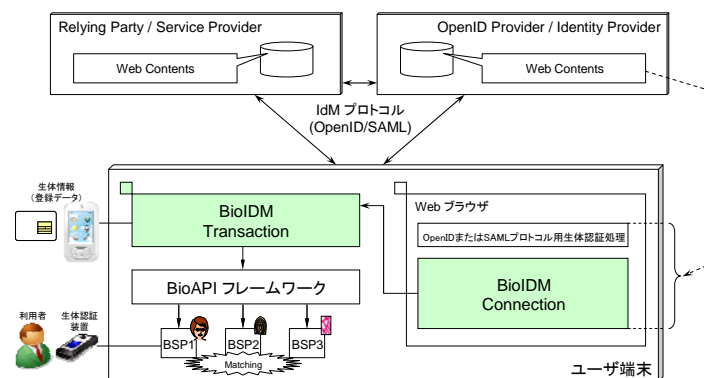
Relying Party / Service Provider

Web Contents

OpenID Provider / Identity Provider

Web Contents

IdM プロトコル
(OpenID/SAML)

生体情報
(登録データ)

BioIDM
Transaction

Web ブラウザ

OpenIDまたはSAMLプロトコル用生体認証処理

BioIDM
Connection

BioAPI フレームワーク

利用者

生体認証
装置

BSP1

BSP2

BSP3

Matching

ユーザ端末